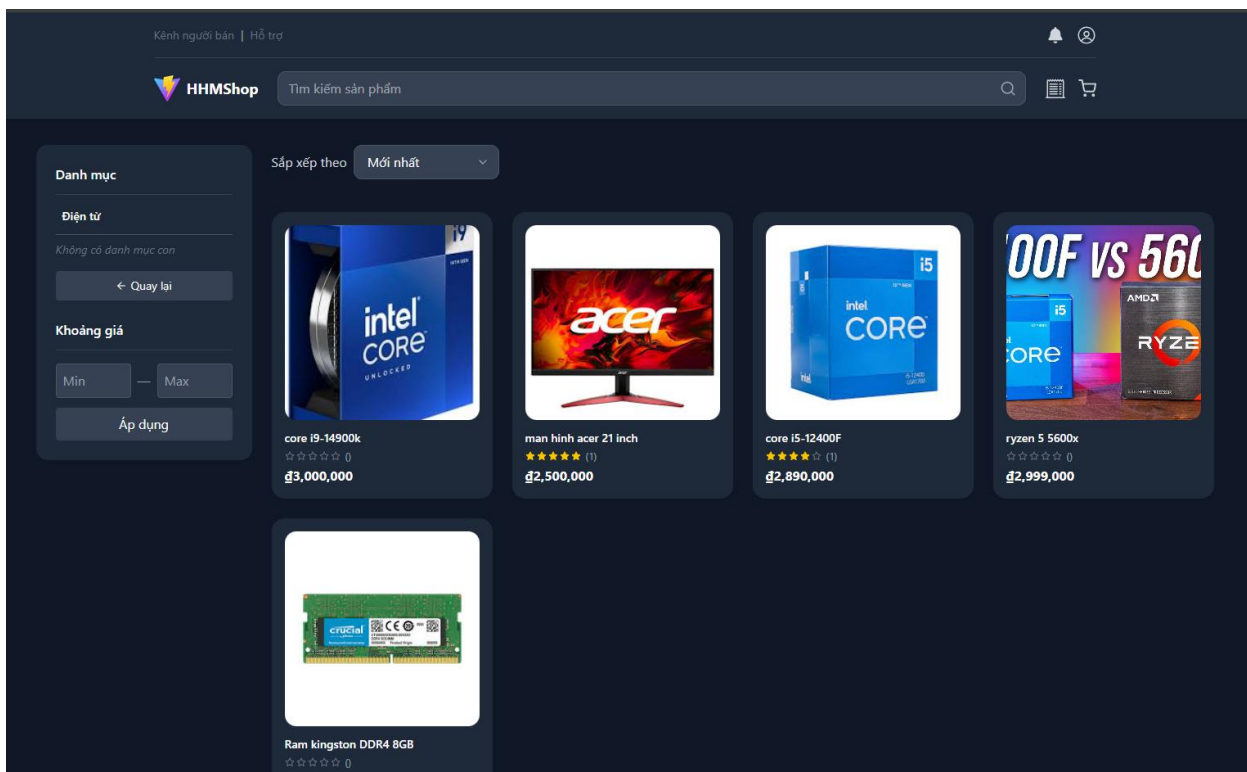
Kênh người bán | Hỗ trợ

HHMShop

Tìm kiếm sản phẩm

Danh mục

Điện tử

Không có danh mục con

← Quay lại

Khoảng giá

Min — Max

Áp dụng

Sắp xếp theo Mới nhất

i9
intel CORE UNLOCKED

core i9-14900k
☆☆☆☆☆ 0
₫3,000,000

acer

man hinh acer 21 inch
★★★★★ (1)
₫2,500,000

i5
intel CORE

core i5-12400F
★★★★☆ (1)
₫2,890,000

00F VS 560
i5
CORE
AMD
RYZE

ryzen 5 5600x
☆☆☆☆☆ 0
₫2,999,000

crucial

Ram kingston DDR4 8GB
☆☆☆☆☆ 0